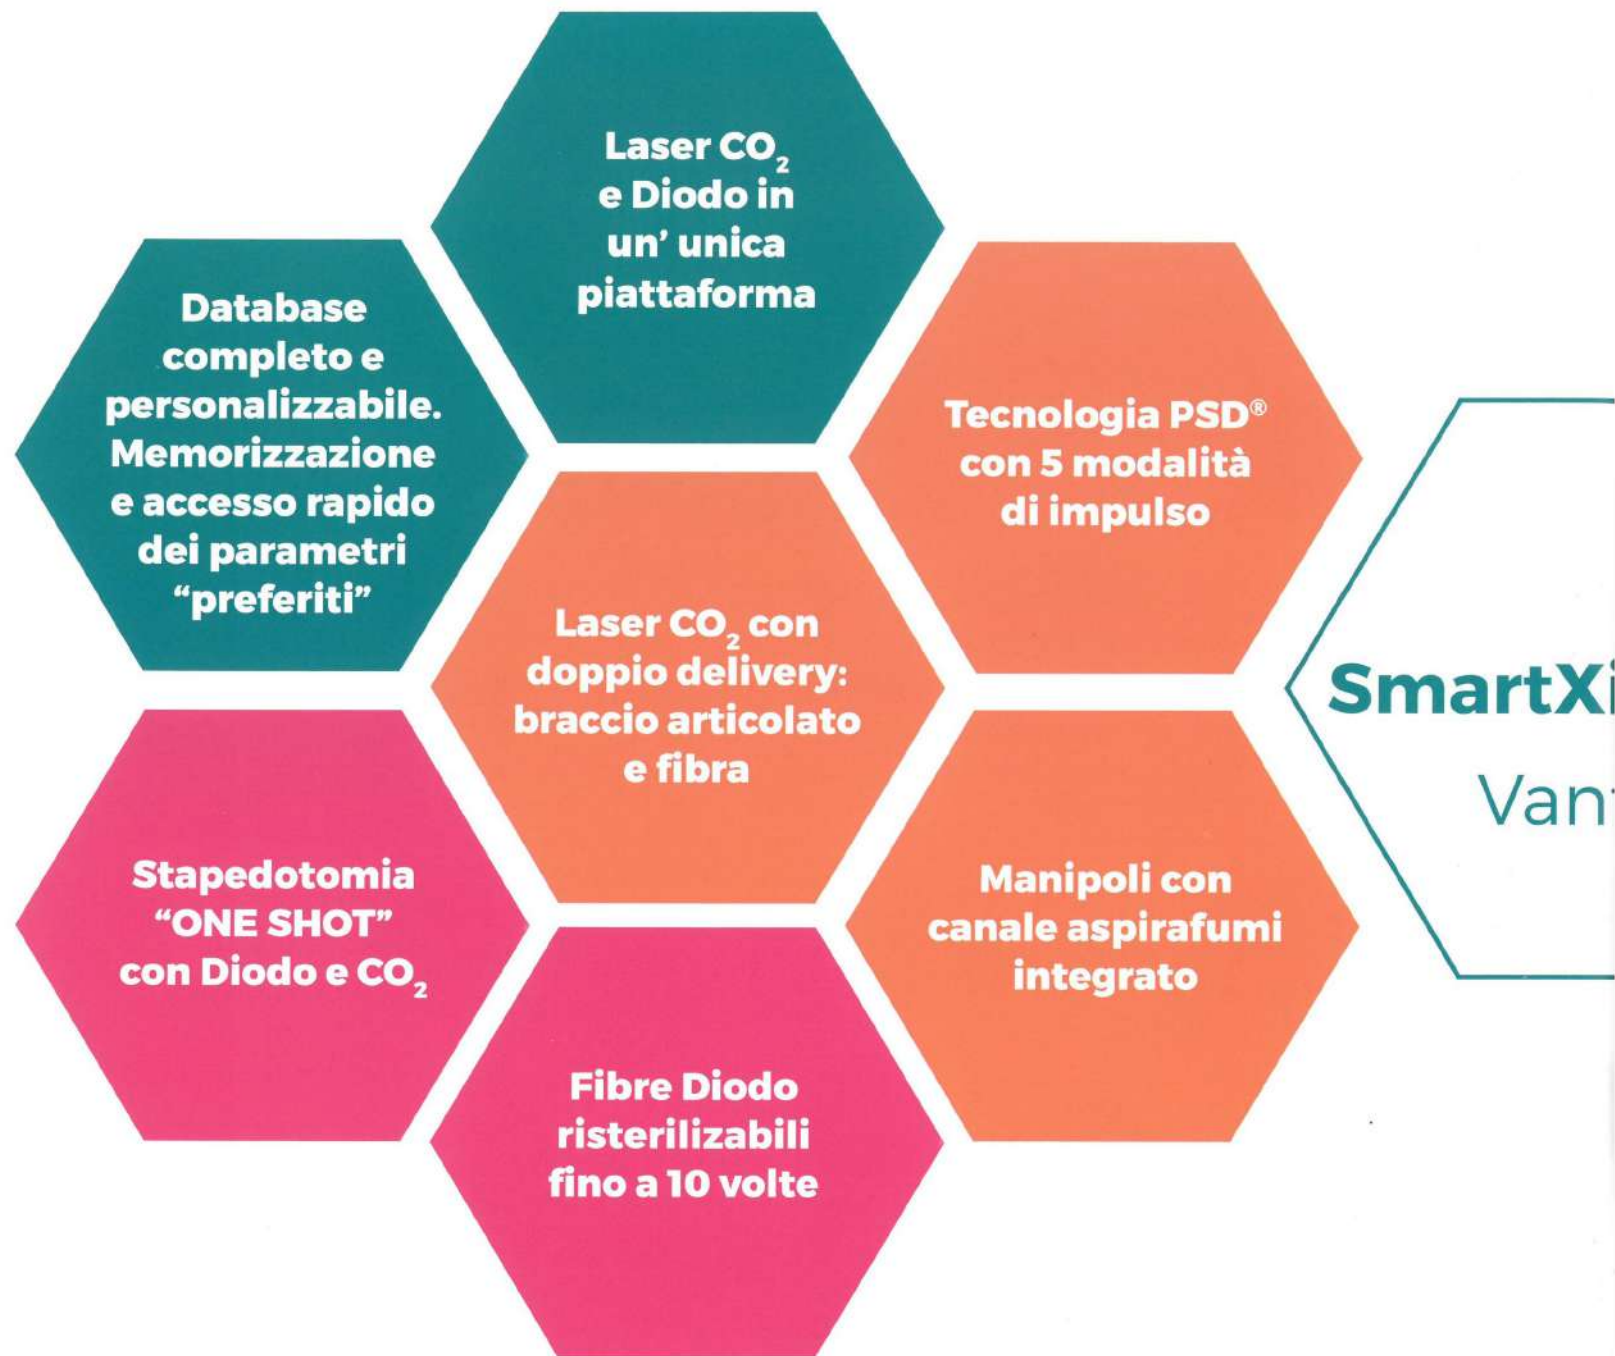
Laser $CO_2$ e Diodo in un' unica piattaforma

Database completo e personalizzabile. Memorizzazione e accesso rapido dei parametri "preferiti"

Tecnologia PSD® con 5 modalità di impulso

Laser $CO_2$ con doppio delivery: braccio articolato e fibra

SmartXi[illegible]
Van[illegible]

Stapedotomia "ONE SHOT" con Diodo e $CO_2$

Manipoli con canale aspirafumi integrato

Fibre Diodo risterilizabili fino a 10 volte